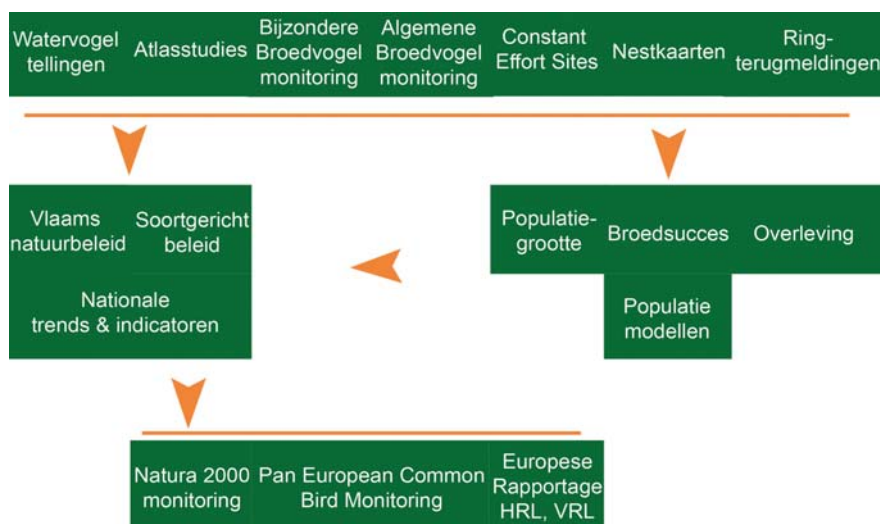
Watervogel tellingen

Atlasstudies

Bijzondere Broedvogel monitoring

Algemene Broedvogel monitoring

Constant Effort Sites

Nestkaarten

Ring-terugmeldingen

Vlaams natuurbeleid

Soortgericht beleid

Nationale trends & indicatoren

Populatie-grootte

Broedsucces

Overleving

Populatie modellen

Natura 2000 monitoring

Pan European Common Bird Monitoring

Europese Rapportage HRL, VRL